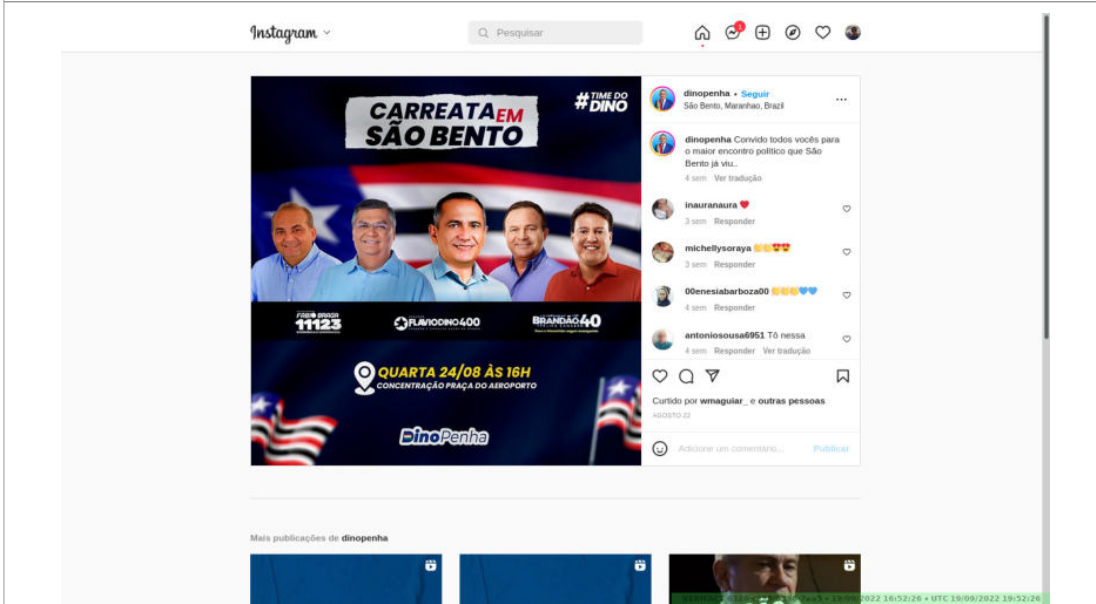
Instagram

Pesquisar

1

CARREATA EM SÃO BENTO

#TIME DO DINO

FABIO BRAGA 11123

FLAVIODINO400

BRANDÃO40

QUARTA 24/08 ÀS 16H

CONCENTRAÇÃO PRAÇA DO AEROPORTO

DinoPenha

dinopenha • Seguir
São Bento, Maranhão, Brazil

dinopenha Convido todos vocês para o maior encontro político que São Bento já viu..
4 sem Ver tradução

inauranaura ❤️
3 sem Responder

michellysoraya 👏👏😍😍
3 sem Responder

00enesiabarboza00 👏👏👏💙💙
4 sem Responder

antoniosousa6951 Tô nessa
4 sem Responder Ver tradução

Curtido por wmaguiar_ e outras pessoas
AGOSTO 22

Adicione um comentário...

Publicar

Mais publicações de dinopenha

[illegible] 2022 16:52:26 • UTC 19/09/2022 19:52:26